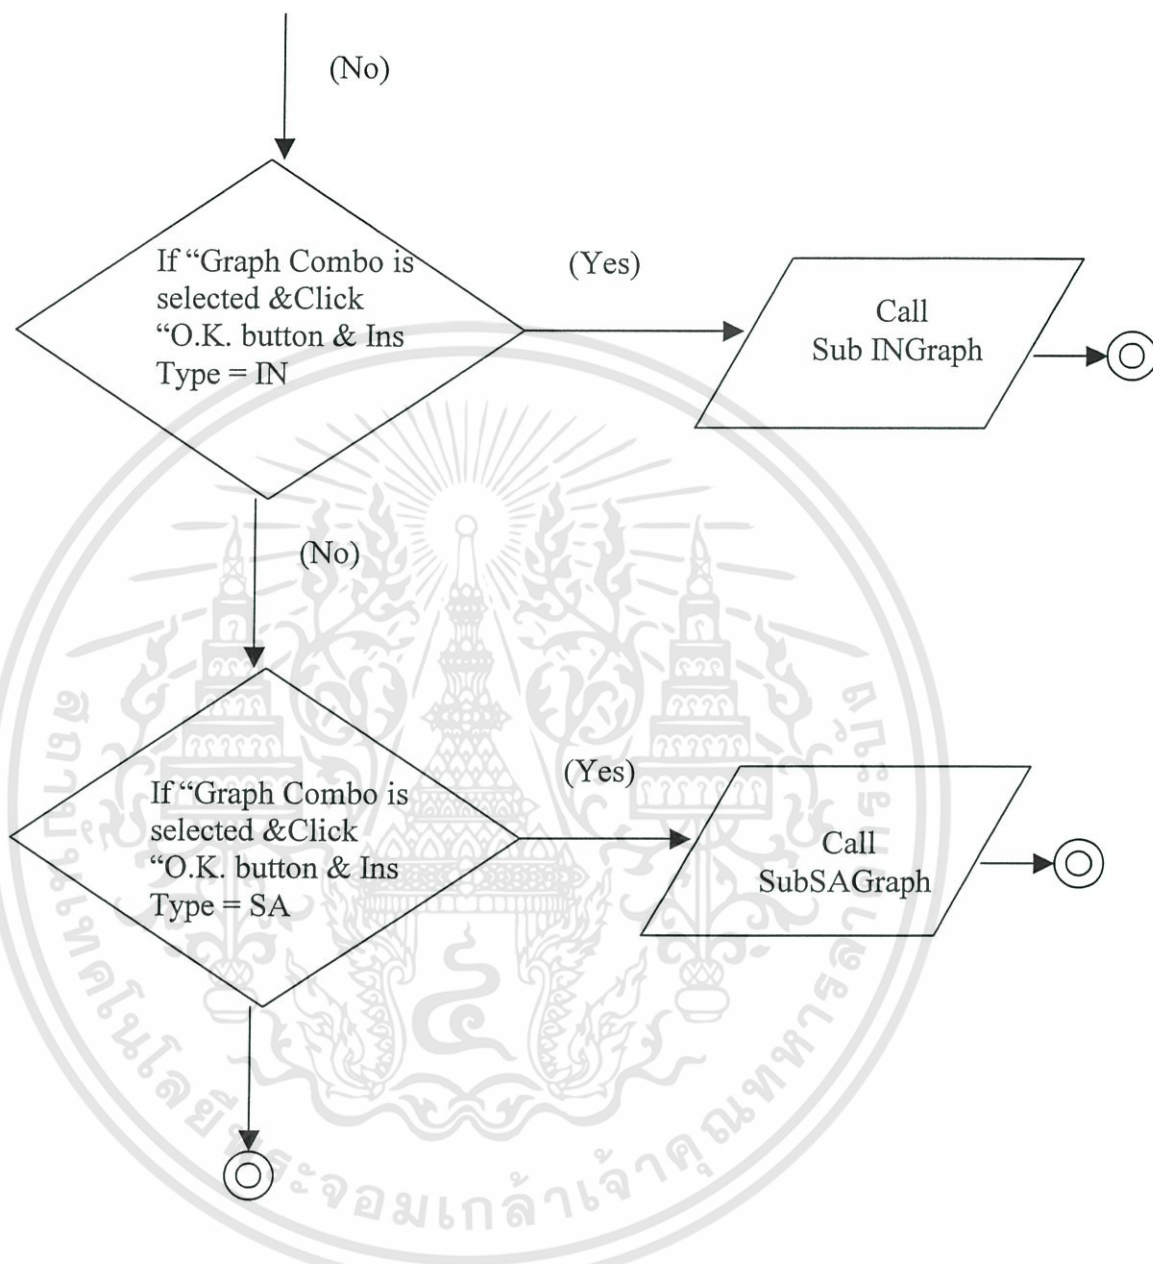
(No)

If "Graph Combo is selected &Click "O.K. button & Ins Type = IN

(Yes)

Call Sub INGraph

(No)

If "Graph Combo is selected &Click "O.K. button & Ins Type = SA

(Yes)

Call SubSAGraph

มหาวิทยาลัยเทคโนโลยีพระจอมเกล้าเจ้าคุณทหารลาดกระบัง